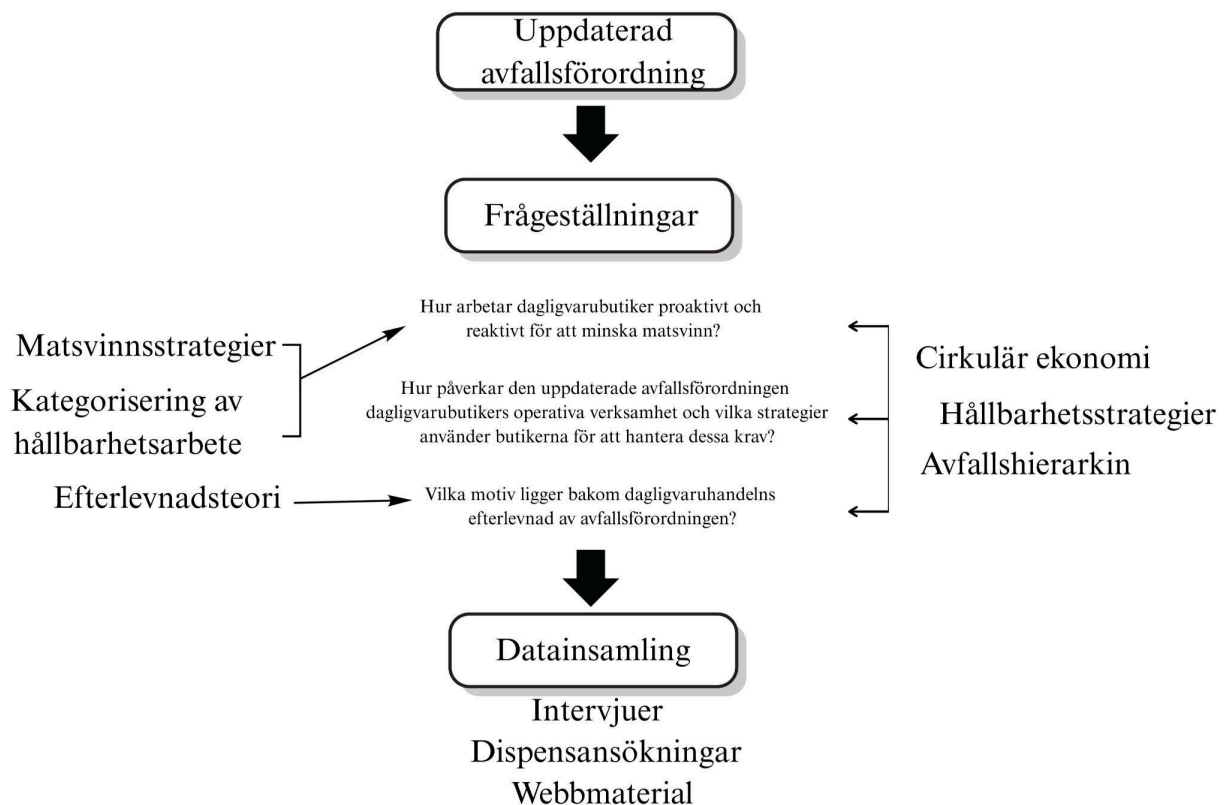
Uppdaterad avfallsförordning

Frågeställningar

Matsvinnsstrategier

Kategorisering av hållbarhetsarbete

Efterlevnadsteori

Hur arbetar dagligvarubutiker proaktivt och reaktivt för att minska matsvinn?

Hur påverkar den uppdaterade avfallsförordningen dagligvarubutikers operativa verksamhet och vilka strategier använder butikerna för att hantera dessa krav?

Vilka motiv ligger bakom dagligvaruhandelns efterlevnad av avfallsförordningen?

Cirkulär ekonomi

Hållbarhetsstrategier

Avfallshierarkin

Datainsamling

Intervjuer
Dispensansökningar
Webbmaterial